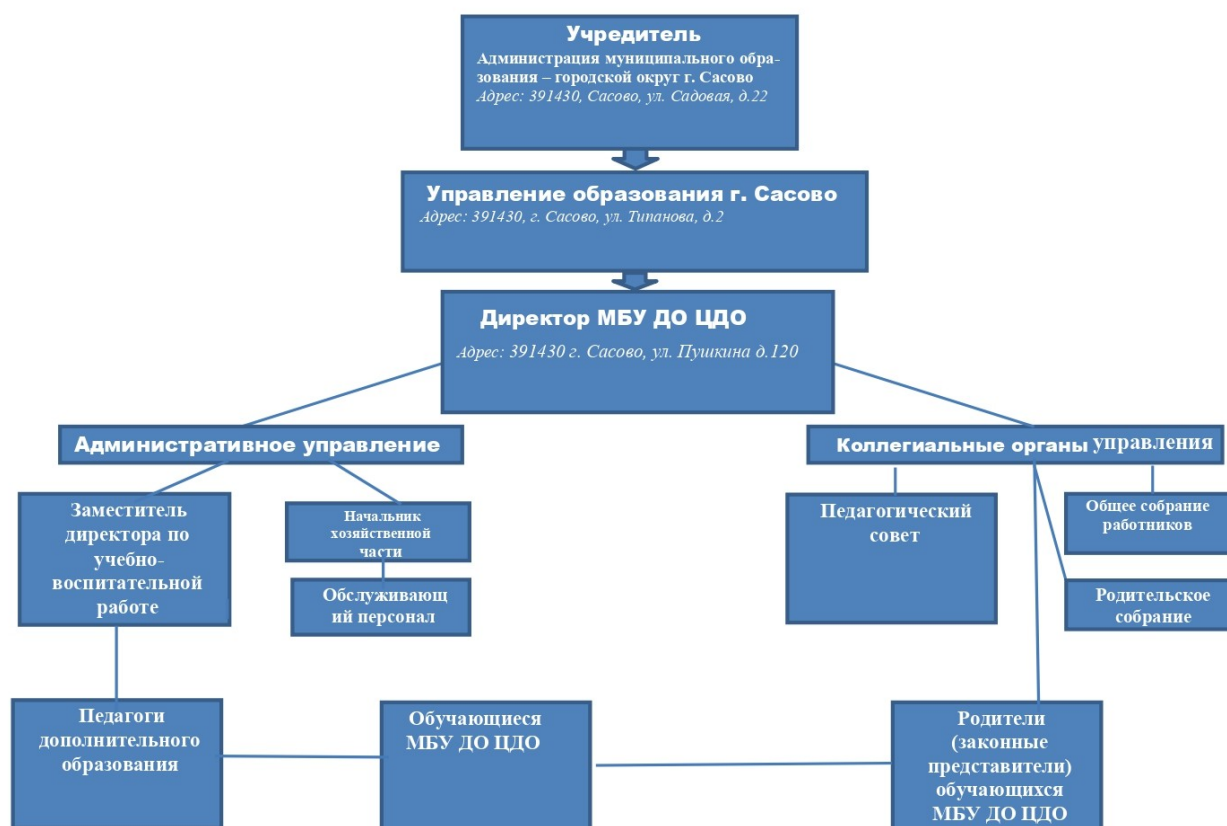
Учредитель
Администрация муниципального образования – городской округ г. Сасово
Адрес: 391430, Сасово, ул. Садовая, д.22

Управление образования г. Сасово
Адрес: 391430, г. Сасово, ул. Типанова, д.2

Директор МБУ ДО ЦДО
Адрес: 391430 г. Сасово, ул. Пушкина д.120

Административное управление

Коллегиальные органы управления

Заместитель директора по учебно-воспитательной работе

Начальник хозяйственной части

Обслуживающий персонал

Педагогический совет

Общее собрание работников

Родительское собрание

Педагоги дополнительного образования

Обучающиеся МБУ ДО ЦДО

Родители (законные представители) обучающихся МБУ ДО ЦДО